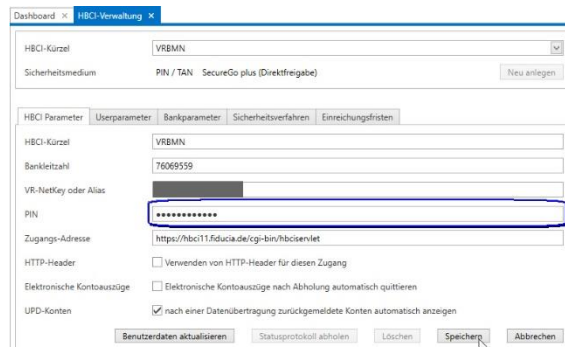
Dashboard × HBCI-Verwaltung ×

HBCI-Kürzel VRBMN

Sicherheitsmedium PIN / TAN SecureGo plus (Direktfreigabe) Neu anlegen

HBCI Parameter | Userparameter | Bankparameter | Sicherheitsverfahren | Einreichungsfristen

HBCI-Kürzel VRBMN

Bankleitzahl 76069559

VR-NetKey oder Alias

PIN ●●●●●●●●●●●●

Zugangs-Adresse https://hbci11.fiducia.de/cgi-bin/hbciservlet

HTTP-Header Verwenden von HTTP-Header für diesen Zugang

Elektronische Kontoauszüge Elektronische Kontoauszüge nach Abholung automatisch quittieren

UPD-Konten nach einer Datenübertragung zurückgemeldete Konten automatisch anzeigen

Benutzerdaten aktualisieren | Statusprotokoll abholen | Löschen | Speichern | Abbrechen